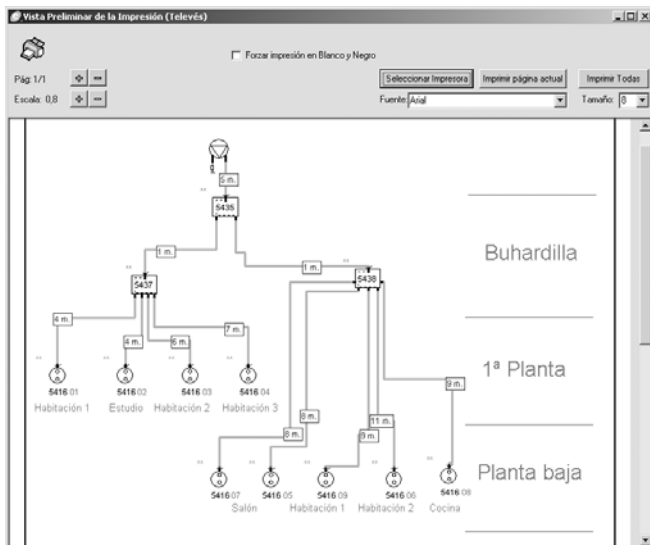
Vista Preliminar de la Impresión (Televés)

Forzar impresión en Blanco y Negro

Pág: 1/1

Escala: 0,8

Seleccionar Impresora

Imprimir página actual

Imprimir Todas

Fuente: Arial

Tamaño: 8

5 m.

5435

1 m.

1 m.

5437

5438

4 m.

4 m.

6 m.

7 m.

5416 01 Habitación 1

5416 02 Estudio

5416 03 Habitación 2

5416 04 Habitación 3

8 m.

8 m.

11 m.

8 m.

9 m.

5416 07 Salón

5416 05

5416 09 Habitación 1

5416 06 Habitación 2

5416 08 Cocina

Buhardilla

1ª Planta

Planta baja